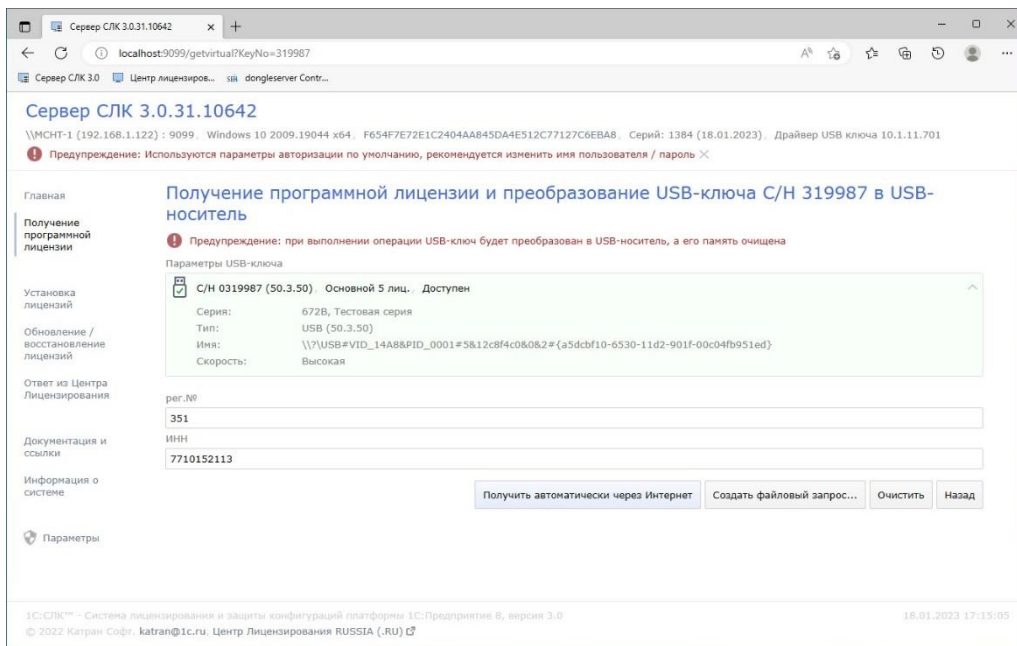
Сервер СЛК 3.0.31.10642 × +

localhost:9099/getvirtual?KeyNo=319987

Сервер СЛК 3.0 Центр лицензиров... dongleserver Contr...

Сервер СЛК 3.0.31.10642

\\MCHT-1 (192.168.1.122) : 9099, Windows 10 2009.19044 x64, F654F7E72E1C2404AA845DA4E512C77127C6EBA8, Серий: 1384 (18.01.2023), Драйвер USB ключа 10.1.11.701

Предупреждение: Используются параметры авторизации по умолчанию, рекомендуется изменить имя пользователя / пароль ×

Главная

Получение программной лицензии

Установка лицензий

Обновление / восстановление лицензий

Ответ из Центра Лицензирования

Документация и ссылки

Информация о системе

Параметры

Получение программной лицензии и преобразование USB-ключа С/Н 319987 в USB-носитель

Предупреждение: при выполнении операции USB-ключ будет преобразован в USB-носитель, а его память очищена

Параметры USB-ключа

С/Н 0319987 (50.3.50), Основной 5 лиц., Доступен

Серия: 672B, Тестовая серия
Тип: USB (50.3.50)
Имя: \\?\USB#VID_14A8&PID_0001#5&12c8f4c0&0&2#{a5dcbf10-6530-11d2-901f-00c04fb951ed}
Скорость: Высокая

рег.№
351

ИНН
7710152113

Получить автоматически через Интернет | Создать файловый запрос... | Очистить | Назад

1С:СЛК™ - Система лицензирования и защиты конфигураций платформы 1С:Предприятие 8, версия 3.0 18.01.2023 17:15:05

© 2022 Катран Софт, katran@1c.ru, Центр Лицензирования RUSSIA (.RU)